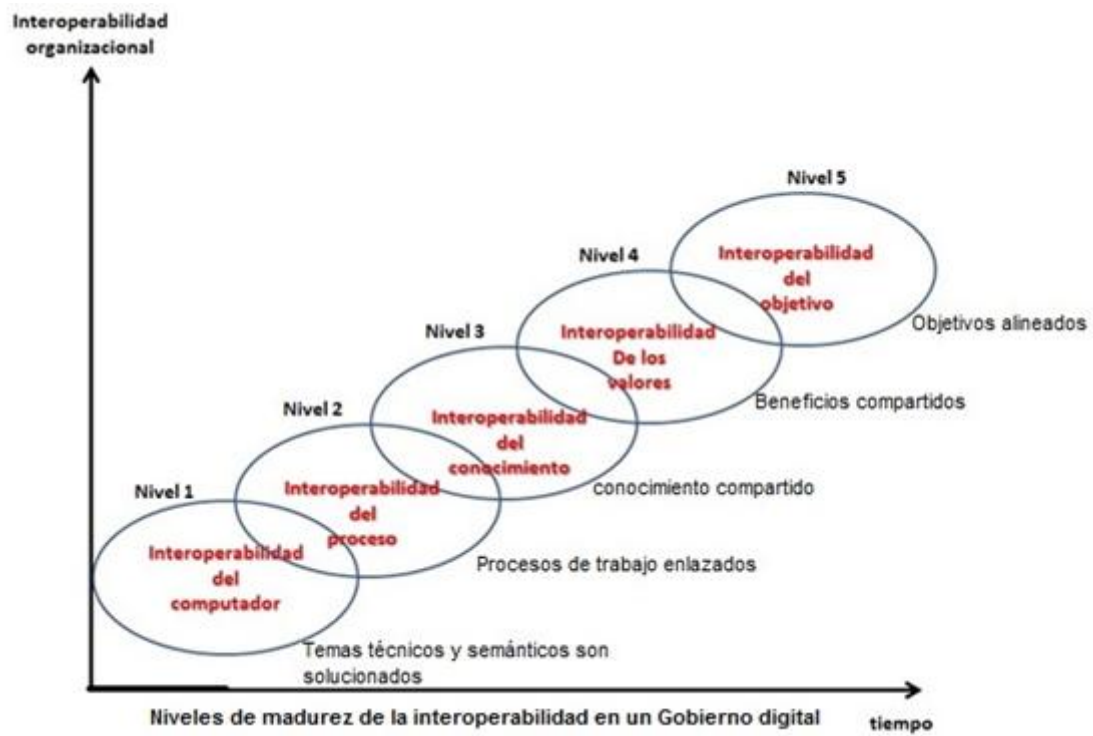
Interoperabilidad organizacional

Nivel 5

Interoperabilidad del objetivo

Objetivos alineados

Nivel 4

Interoperabilidad De los valores

Beneficios compartidos

Nivel 3

Interoperabilidad del conocimiento

conocimiento compartido

Nivel 2

Interoperabilidad del proceso

Procesos de trabajo enlazados

Nivel 1

Interoperabilidad del computador

Temas técnicos y semánticos son solucionados

Niveles de madurez de la interoperabilidad en un Gobierno digital

tiempo